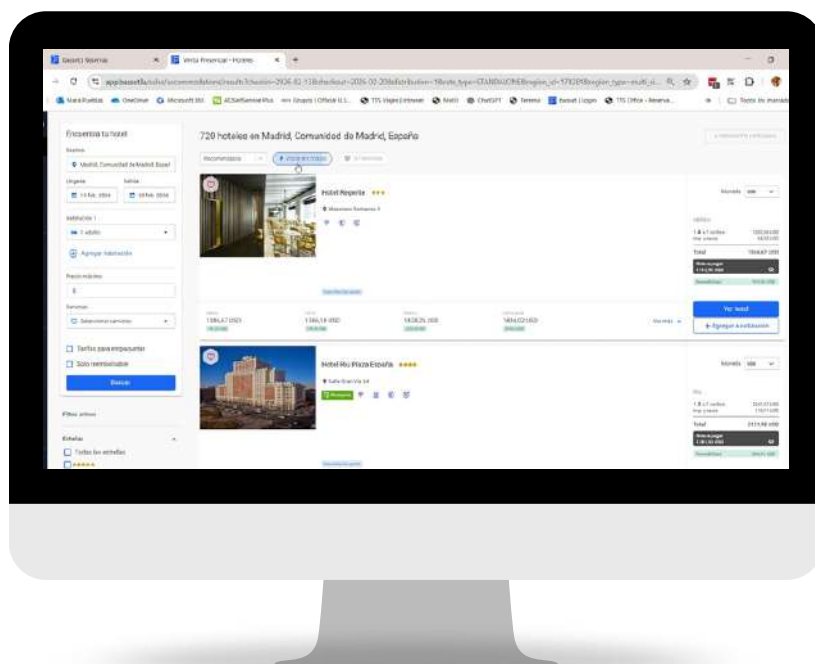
Venta Presencial - Hoteles

Encuentra tu hotel

Destino

Madrid, Comunidad de Madrid, España

Llegada

Salida

Habitación 1

1 adulto

Agregar habitación

Precio máximo

$

Servicios

Seleccionar servicios

Tarifas para empaquetar

Solo reembolsable

Buscar

Filtros activos

Estrellas

Todas las estrellas

720 hoteles en Madrid, Comunidad de Madrid, España

Recomendados

Hotel Regente ★★★

Moneda USD

Total

Ver hotel

+ Agregar a cotización

Hotel Riu Plaza España ★★★★

Moneda USD

Total